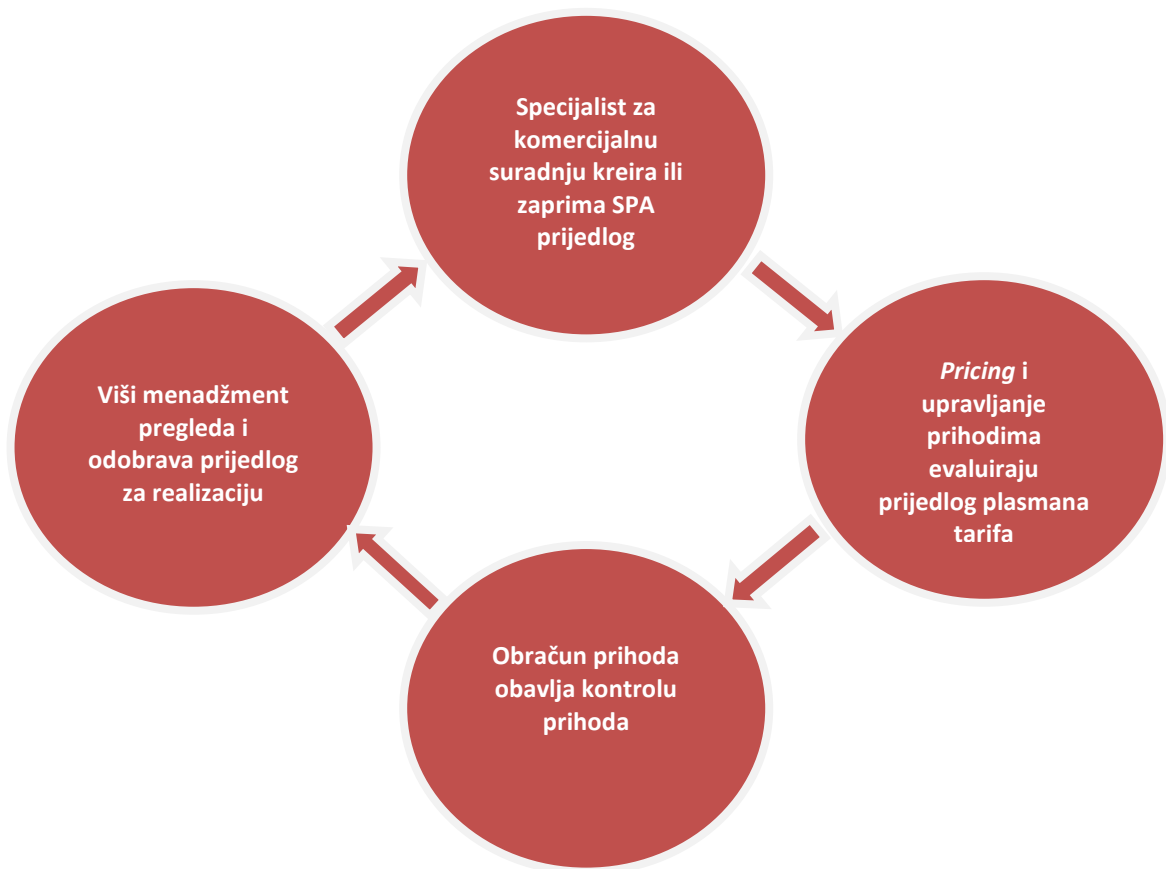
Specijalist za komercijalnu suradnju kreira ili zaprima SPA prijedlog

Pricing i upravljanje prihodima evaluiraju prijedlog plasmana tarifa

Obračun prihoda obavlja kontrolu prihoda

Viši menadžment pregleda i odobrava prijedlog za realizaciju